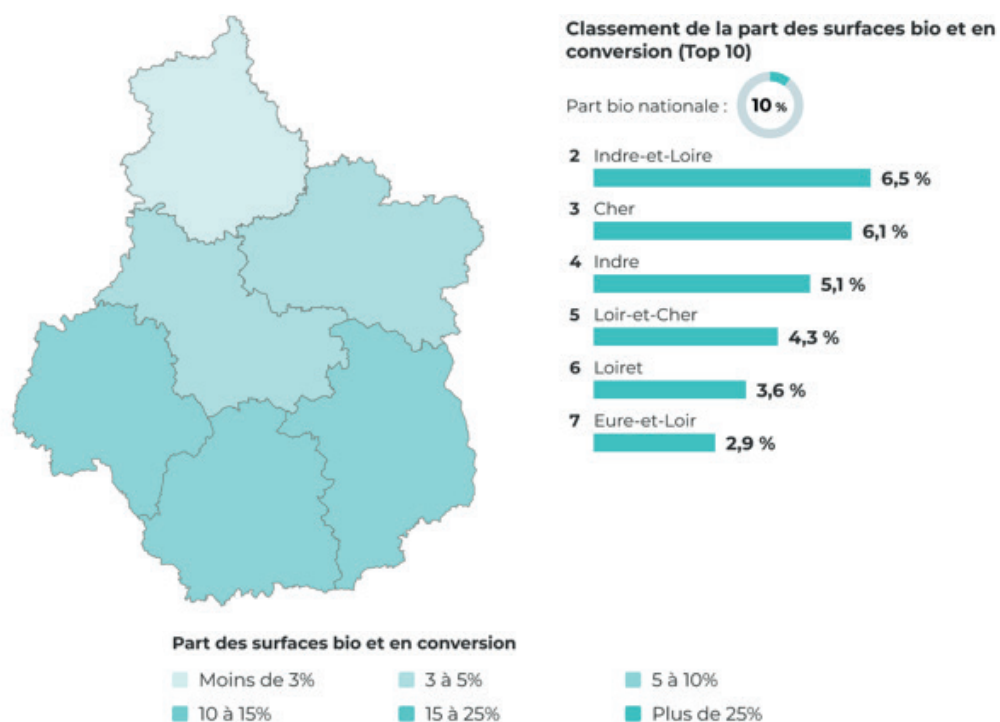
Classement de la part des surfaces bio et en conversion (Top 10)

Part bio nationale : 10 %

2 Indre-et-Loire
6,5 %

3 Cher
6,1 %

4 Indre
5,1 %

5 Loir-et-Cher
4,3 %

6 Loiret
3,6 %

7 Eure-et-Loir
2,9 %

Part des surfaces bio et en conversion

Moins de 3%
3 à 5%
5 à 10%
10 à 15%
15 à 25%
Plus de 25%